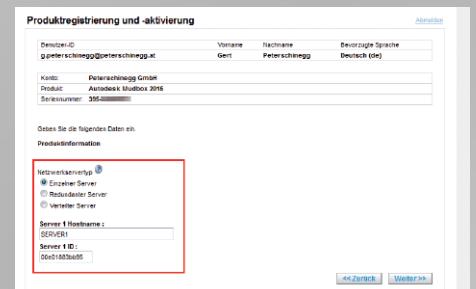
Produktregistrierung und -aktivierung

Abmelden

| Benutzer-ID | Vorname | Nachname | Bevorzugte Sprache |
|---|---|---|---|
| g.peterschinegg@peterschinegg.at | Gert | Peterschinegg | Deutsch (de) |

| | |
|---|---|
| Konto: | Peterschinegg GmbH |
| Produkt: | Autodesk Mudbox 2016 |
| Seriennummer: | 395-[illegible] |

Geben Sie die folgenden Daten ein.

Produktinformation

Netzwerkservertyp

Einzelner Server

Redundanter Server

Verteilter Server

Server 1 Hostname :

SERVER1

Server 1 ID :

00e01883bb85

<< Zurück

Weiter >>